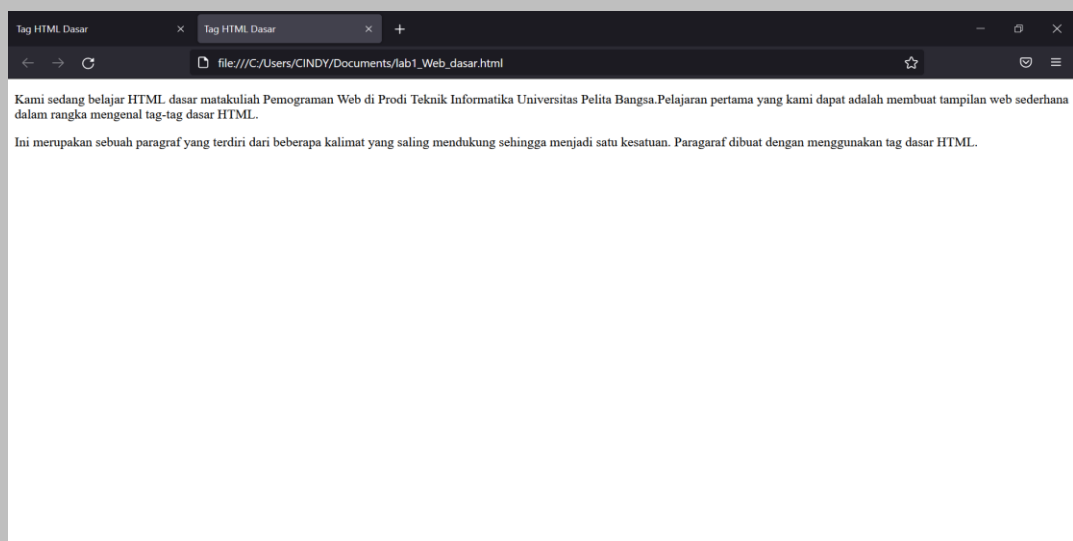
Tag HTML Dasar
Tag HTML Dasar

file:///C:/Users/CINDY/Documents/lab1_Web_dasar.html

Kami sedang belajar HTML dasar matakuliah Pemograman Web di Prodi Teknik Informatika Universitas Pelita Bangsa.Pelajaran pertama yang kami dapat adalah membuat tampilan web sederhana dalam rangka mengenal tag-tag dasar HTML.

Ini merupakan sebuah paragraf yang terdiri dari beberapa kalimat yang saling mendukung sehingga menjadi satu kesatuan. Paragaraf dibuat dengan menggunakan tag dasar HTML.